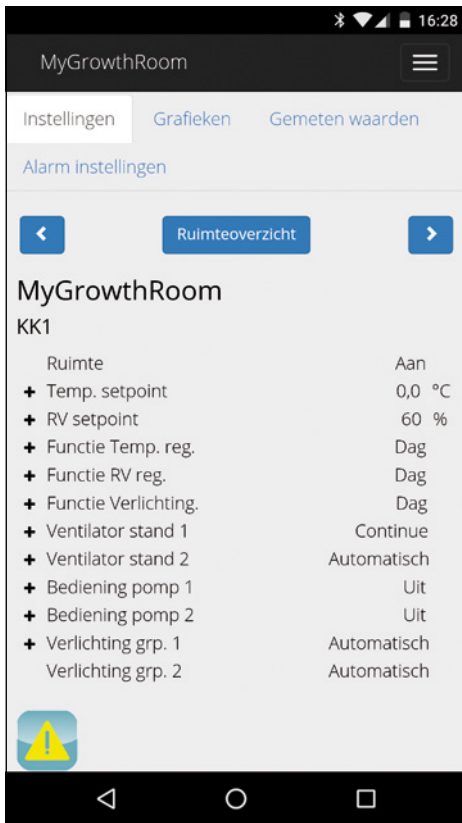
16:28

MyGrowthRoom

Instellingen Grafieken Gemeten waarden

Alarm instellingen

Ruimteoverzicht

MyGrowthRoom

KK1

| | | |
|---|---|---|
| | Ruimte | Aan |
| + | Temp. setpoint | 0,0 °C |
| + | RV setpoint | 60 % |
| + | Functie Temp. reg. | Dag |
| + | Functie RV reg. | Dag |
| + | Functie Verlichting. | Dag |
| + | Ventilator stand 1 | Continue |
| + | Ventilator stand 2 | Automatisch |
| + | Bediening pomp 1 | Uit |
| + | Bediening pomp 2 | Uit |
| + | Verlichting grp. 1 | Automatisch |
| | Verlichting grp. 2 | Automatisch |